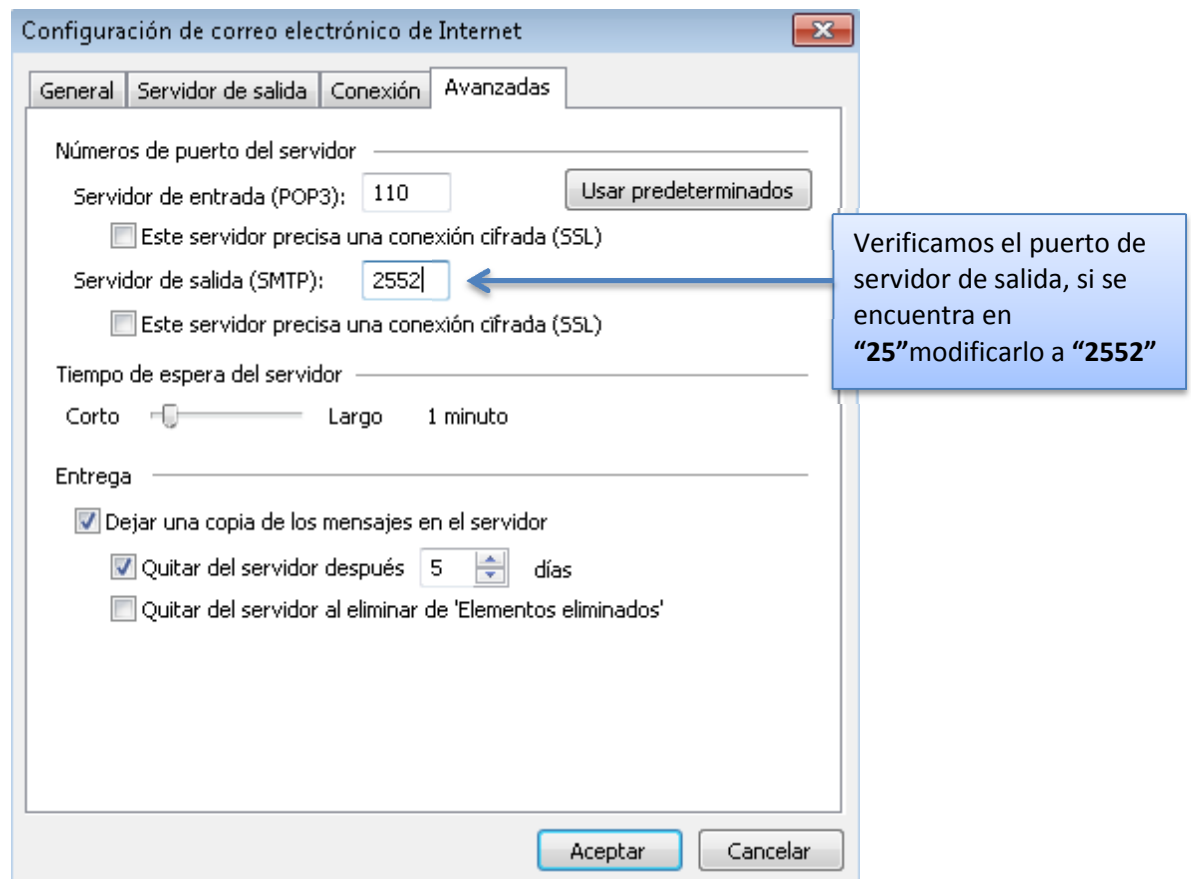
Configuración de correo electrónico de Internet

General | Servidor de salida | Conexión | Avanzadas

Números de puerto del servidor

Servidor de entrada (POP3): 110

Usar predeterminados

Este servidor precisa una conexión cifrada (SSL)

Servidor de salida (SMTP): 2552

Este servidor precisa una conexión cifrada (SSL)

Verificamos el puerto de servidor de salida, si se encuentra en **"25"**modificarlo a **"2552"**

Tiempo de espera del servidor

Corto Largo 1 minuto

Entrega

Dejar una copia de los mensajes en el servidor

Quitar del servidor después 5 días

Quitar del servidor al eliminar de 'Elementos eliminados'

Aceptar

Cancelar